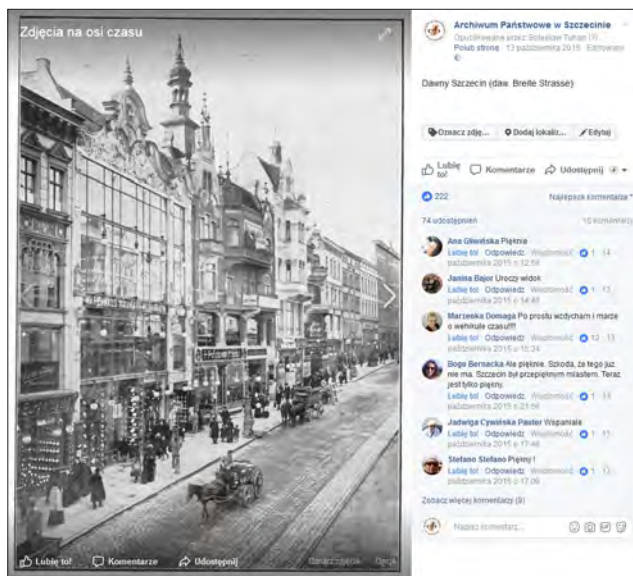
Zdjęcia na osi czasu

Lubię to! Komentarze Udostępnij

Archiwum Państwowe w Szczecinie
Opublikowane przez: Bolesław Tuhan [?]
Polub stronę · 13 października 2015 · Edytowano

Dawny Szczecin (daw. Breite Strasse)

Oznacz zdję... Dodaj lokaliz... Edytuj

Lubię to! Komentarze Udostępnij

222 Najlepsze komentarze

74 udostępnień 15 komentarzy

Ana Gliwińska Pięknie
Lubię to! · Odpowiedz · Wiadomość · 14 · 14 października 2015 o 12:51

Janina Bajor Uroczy widok
Lubię to! · Odpowiedz · Wiadomość · 13 · 13 października 2015 o 14:48

Marzenka Domaga Po prostu wzdycham i marzę o wehikule czasu!!!
Lubię to! · Odpowiedz · Wiadomość · 12 · 13 października 2015 o 10:34

Bogu Bernacka Ale pięknie. Szkoda, że tego już nie ma. Szczecin był przepięknym miastem. Teraz jest tylko piękny.
Lubię to! · Odpowiedz · Wiadomość · 11 · 13 października 2015 o 21:06

Jadwiga Cywińska Paster Wspaniale
Lubię to! · Odpowiedz · Wiadomość · 11 · 13 października 2015 o 17:48

Stefano Stefano Piękny !
Lubię to! · Odpowiedz · Wiadomość · 11 · 13 października 2015 o 17:06

Zobacz więcej komentarzy (9)

Napisz komentarz...